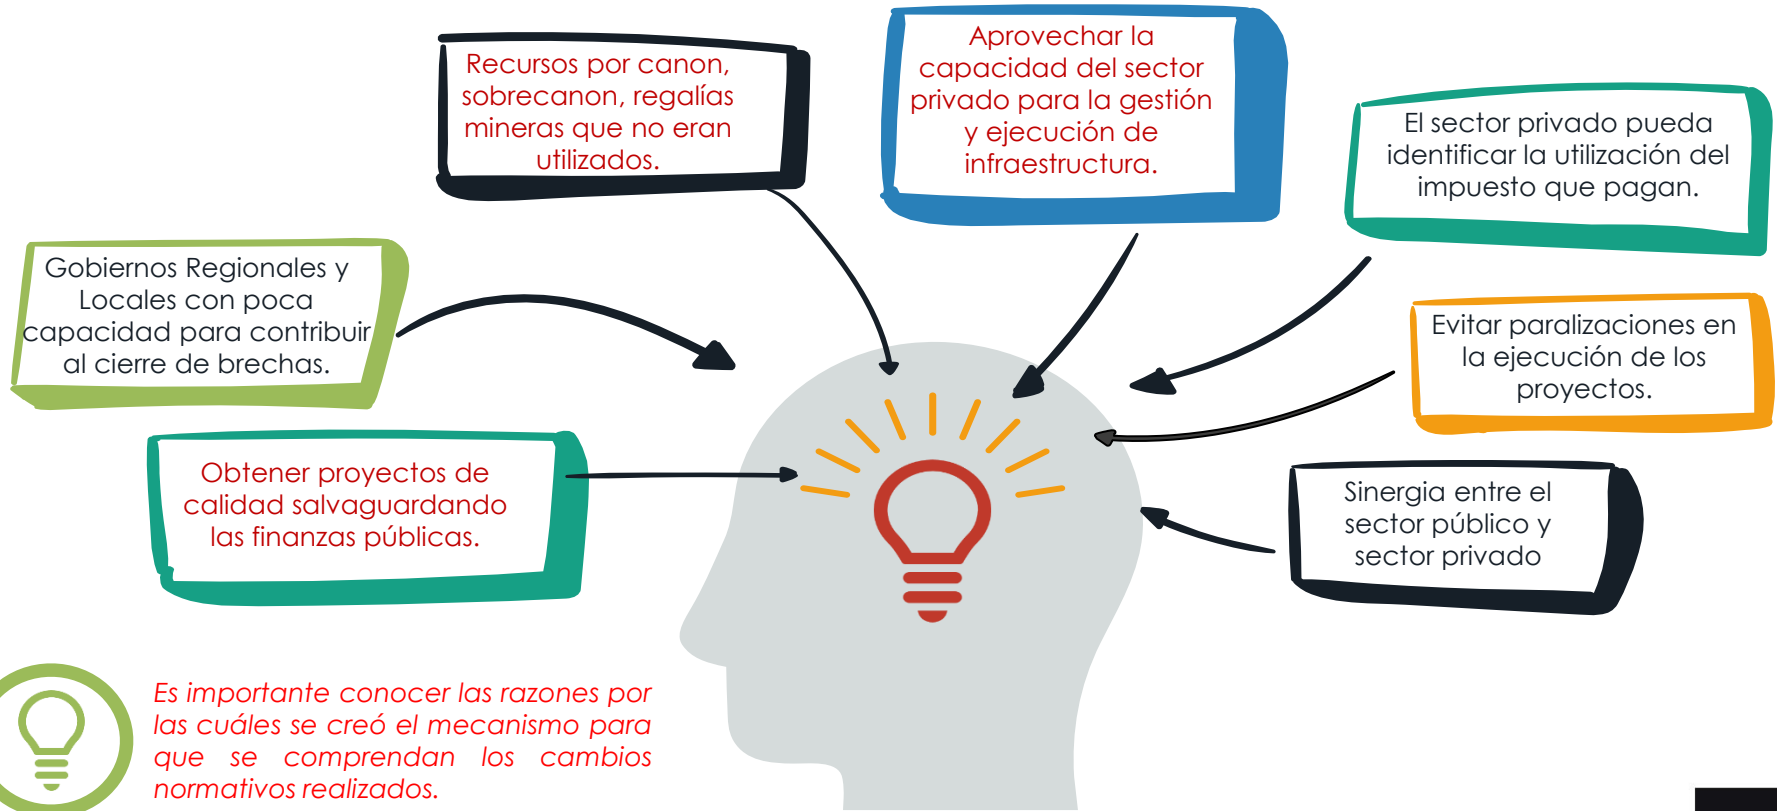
Recursos por canon, sobrecanon, regalías mineras que no eran utilizados.

Aprovechar la capacidad del sector privado para la gestión y ejecución de infraestructura.

El sector privado pueda identificar la utilización del impuesto que pagan.

Gobiernos Regionales y Locales con poca capacidad para contribuir al cierre de brechas.

Evitar paralizaciones en la ejecución de los proyectos.

Obtener proyectos de calidad salvaguardando las finanzas públicas.

Sinergia entre el sector público y sector privado

Es importante conocer las razones por las cuáles se creó el mecanismo para que se comprendan los cambios normativos realizados.